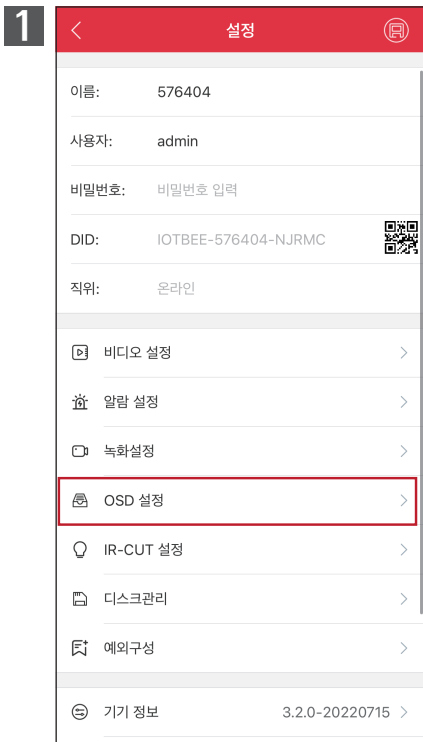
1

<

설정

이름: 576404

사용자: admin

비밀번호: 비밀번호 입력

DID: IOTBEE-576404-NJRMC

직위: 온라인

비디오 설정 >

알람 설정 >

녹화설정 >

OSD 설정 >

IR-CUT 설정 >

디스크관리 >

예외구성 >

기기 정보 3.2.0-20220715 >